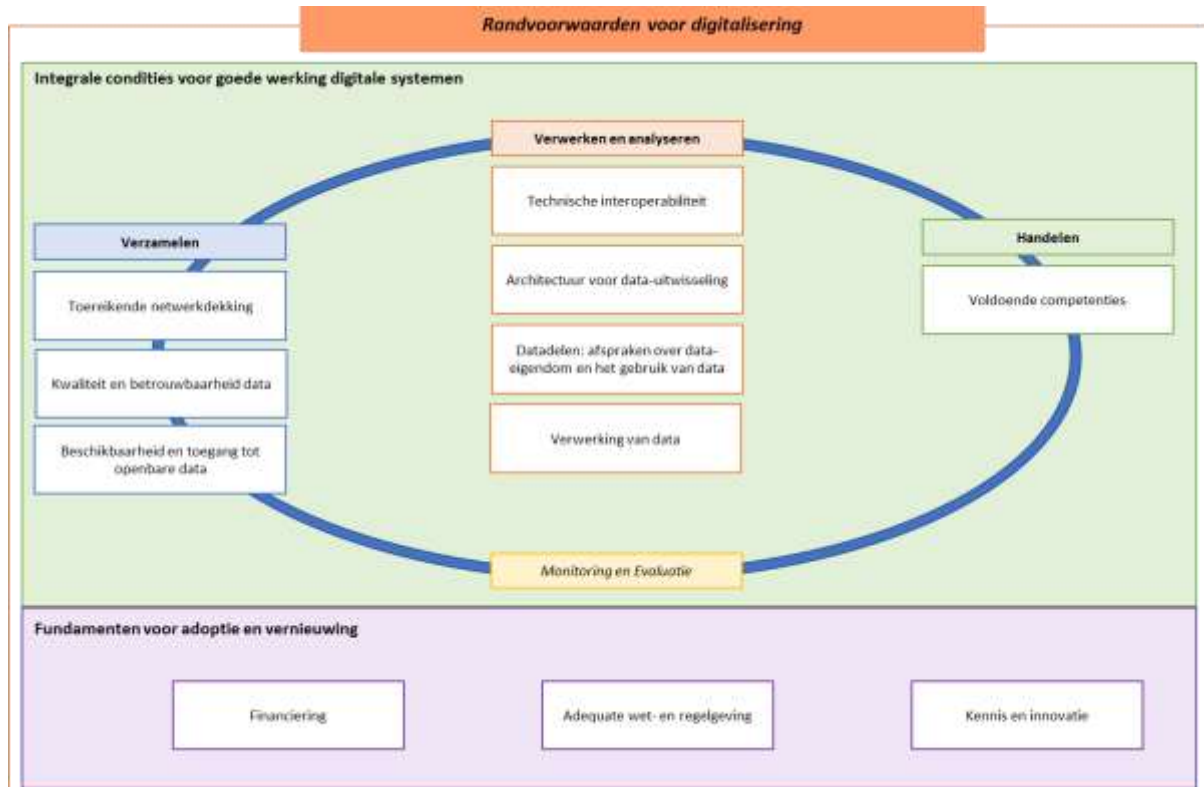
Randvoorwaarden voor digitalisering

Integrale condities voor goede werking digitale systemen

Verwerken en analyseren

Technische interoperabiliteit

Architectuur voor data-uitwisseling

Datadelen: afspraken over data-eigendom en het gebruik van data

Verwerking van data

Verzamelen

Toereikende netwerkdekking

Kwaliteit en betrouwbaarheid data

Beschikbaarheid en toegang tot openbare data

Handelen

Voldoende competenties

Monitoring en Evaluatie

Fundamenten voor adoptie en vernieuwing

Financiering

Adequate wet- en regelgeving

Kennis en innovatie